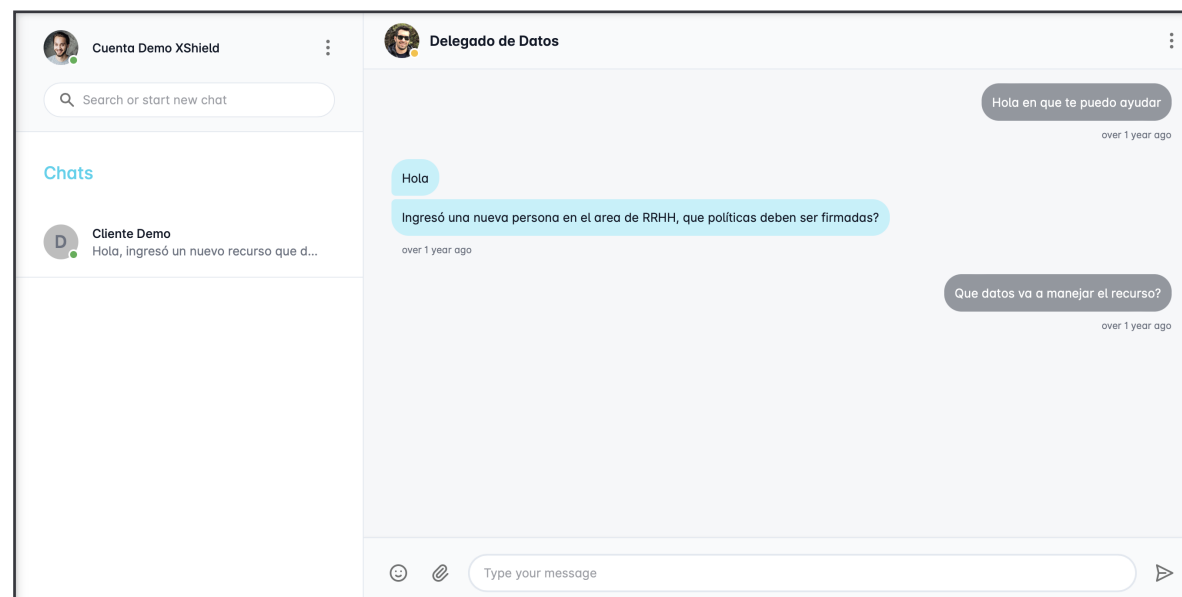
Cuenta Demo XShield

Search or start new chat

Chats

D
Cliente Demo
Hola, ingresó un nuevo recurso que d...

Delegado de Datos

Hola en que te puedo ayudar
over 1 year ago

Hola

Ingresó una nueva persona en el area de RRHH, que políticas deben ser firmadas?
over 1 year ago

Que datos va a manejar el recurso?
over 1 year ago

Type your message